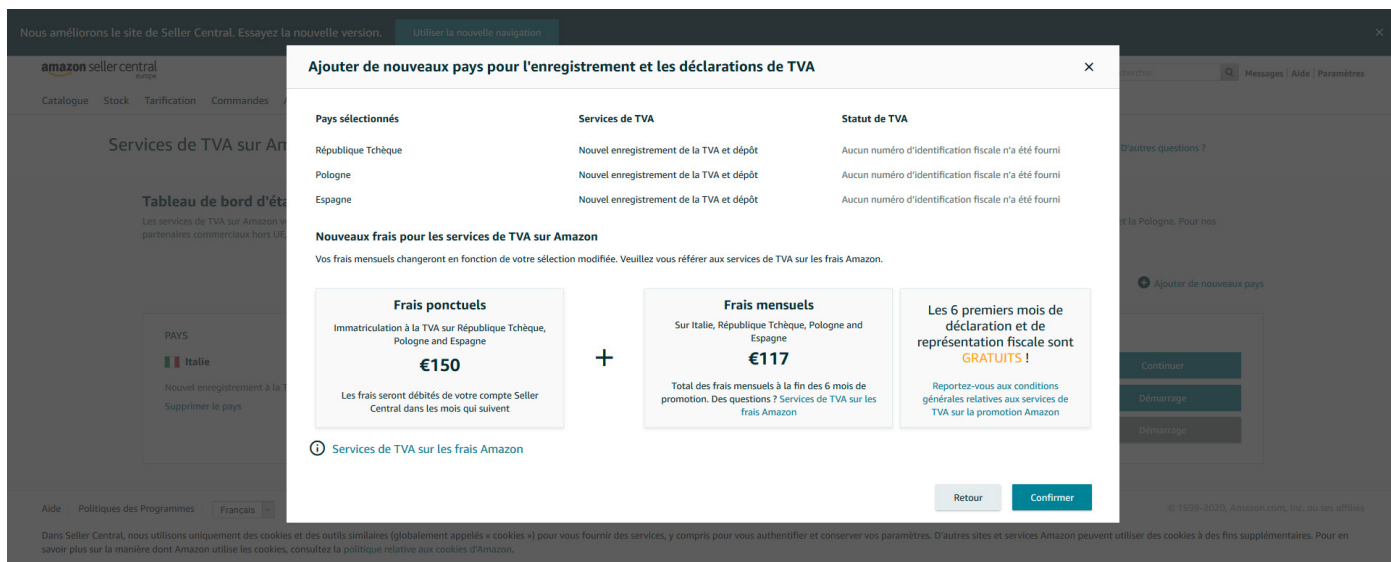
Nous améliorons le site de Seller Central. Essayez la nouvelle version. Utiliser la nouvelle navigation

amazon seller central europe

Catalogue Stock Tarification Commandes

Messages | Aide | Paramètres

Services de TVA sur Am

D'autres questions ?

Tableau de bord d'éta

Les services de TVA sur Amazon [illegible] partenaires commerciaux hors UE

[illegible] la Pologne. Pour nos

Ajouter de nouveaux pays

PAYS

Italie

Nouvel enregistrement à la T

Supprimer le pays

Continuer

Démarrage

Démarrage

Ajouter de nouveaux pays pour l'enregistrement et les déclarations de TVA

×

| Pays sélectionnés | Services de TVA | Statut de TVA |
|---|---|---|
| République Tchèque | Nouvel enregistrement de la TVA et dépôt | Aucun numéro d'identification fiscale n'a été fourni |
| Pologne | Nouvel enregistrement de la TVA et dépôt | Aucun numéro d'identification fiscale n'a été fourni |
| Espagne | Nouvel enregistrement de la TVA et dépôt | Aucun numéro d'identification fiscale n'a été fourni |

Nouveaux frais pour les services de TVA sur Amazon

Vos frais mensuels changeront en fonction de votre sélection modifiée. Veuillez vous référer aux services de TVA sur les frais Amazon.

Frais ponctuels

Immatriculation à la TVA sur République Tchèque, Pologne and Espagne

€150

Les frais seront débités de votre compte Seller Central dans les mois qui suivent

+

Frais mensuels

Sur Italie, République Tchèque, Pologne and Espagne

€117

Total des frais mensuels à la fin des 6 mois de promotion. Des questions ? Services de TVA sur les frais Amazon

Les 6 premiers mois de déclaration et de représentation fiscale sont GRATUITS !

Reportez-vous aux conditions générales relatives aux services de TVA sur la promotion Amazon

Services de TVA sur les frais Amazon

Retour

Confirmer

Aide Politiques des Programmes Français

© 1999-2020, Amazon.com, Inc. ou ses affiliés

Dans Seller Central, nous utilisons uniquement des cookies et des outils similaires (globalement appelés « cookies ») pour vous fournir des services, y compris pour vous authentifier et conserver vos paramètres. D'autres sites et services Amazon peuvent utiliser des cookies à des fins supplémentaires. Pour en savoir plus sur la manière dont Amazon utilise les cookies, consultez la politique relative aux cookies d'Amazon.